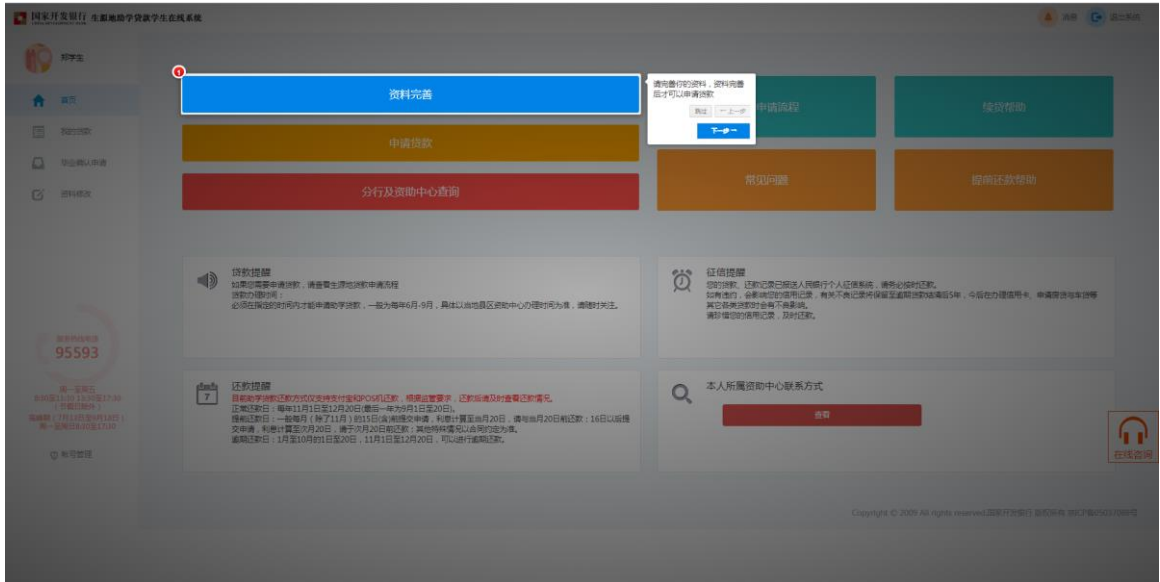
国家开发银行 生源地助学贷款学生在线系统

消息 退出系统

郑学生

首页

我的贷款

学信确认申请

资料修改

1

资料完善

请完善你的资料，资料完善后才可以申请贷款

跳过 一上一步

下一步

申请流程

续贷帮助

申请贷款

分行及资助中心查询

常见问题

提前还款帮助

贷款提醒

如果您需要申请贷款，请查看生源地贷款申请流程

贷款办理时间：

必须在规定的时间内才能申请助学贷款，一般为每年6月-9月，具体以当地县区资助中心的规定时间为准，请随时关注。

征信提醒

您的贷款、还款记录已报送人民银行个人征信系统，请务必按时还款。

如有违约，会影响您的信用记录，有关不良记录将保留至逾期贷款结清后5年，今后在办理信用卡、申请房贷与车贷等其它各类贷款时会有不良影响。

请珍惜您的信用记录，及时还款。

服务热线电话

95593

周一至周五 8:00至11:30 13:00至17:30 （节假日除外）

暑假期（7月1日至9月10日）周一至周日8:00至17:30

帮助阅读

还款提醒

目前助学贷款还款方式仅支持支付宝和POS机还款，根据监管要求，还款前请及时查看还款情况。

正常还款日：每年11月1日至12月20日(最后一年为9月1日至20日)。

提前还款日：一般每月（除了11月）的1日至20日(含)前提交申请，利息计算至当月20日，请在当月20日前还款；16日以后提交申请，利息计算至次月20日，请于次月20日前还款；其他特殊情况以合同约定为准。

逾期还款日：1月至10月的1日至20日，11月1日至12月20日，可以进行逾期还款。

7

本人所属资助中心联系方式

查看

在线咨询

Copyright © 2009 All rights reserved国家开发银行 版权所有 京ICP备05057008号